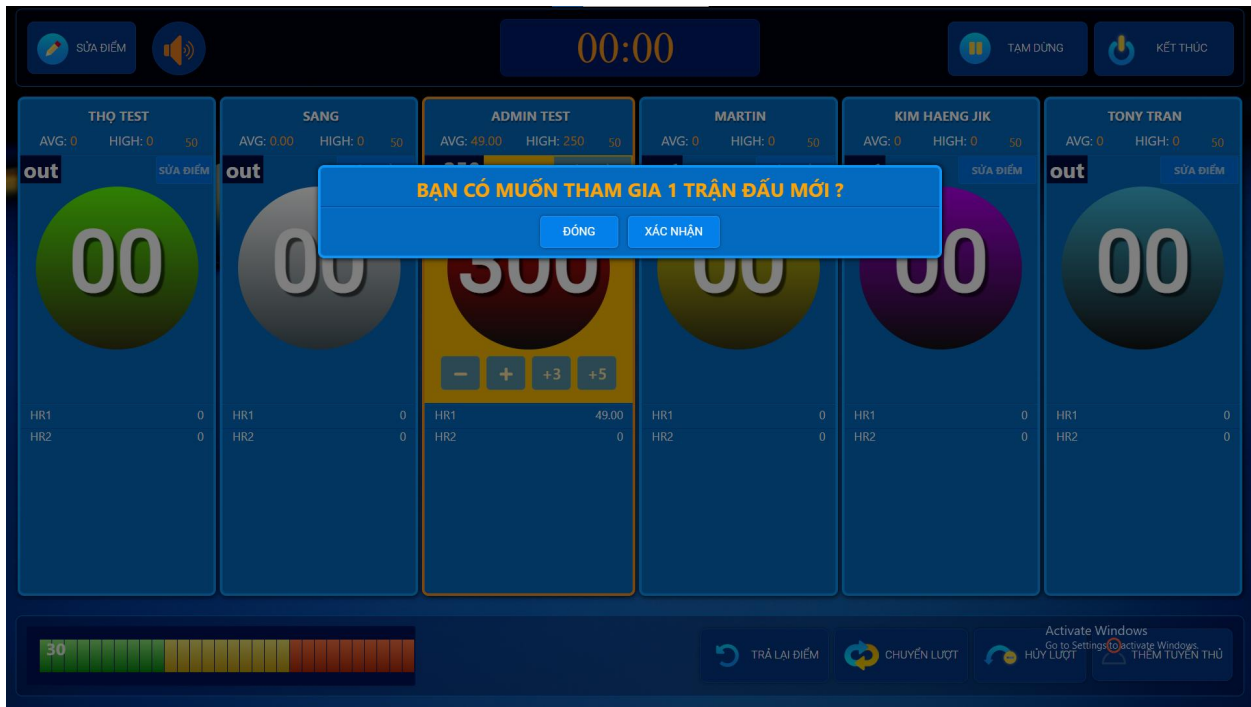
SỬA ĐIỂM

00:00

TẠM DỪNG

KẾT THÚC

THỌ TEST
AVG: 0 HIGH: 0 50
out SỬA ĐIỂM
00
HR1 0
HR2 0

SANG
AVG: 0.00 HIGH: 0 50
out
00
HR1 0
HR2 0

ADMIN TEST
AVG: 49.00 HIGH: 250 50
300
− + +3 +5
HR1 49.00
HR2 0

MARTIN
AVG: 0 HIGH: 0 50
00
HR1 0
HR2 0

KIM HAENG JIK
AVG: 0 HIGH: 0 50
SỬA ĐIỂM
00
HR1 0
HR2 0

TONY TRAN
AVG: 0 HIGH: 0 50
out SỬA ĐIỂM
00
HR1 0
HR2 0

BẠN CÓ MUỐN THAM GIA 1 TRẬN ĐẤU MỚI ?
ĐÓNG XÁC NHẬN

30

TRẢ LẠI ĐIỂM

CHUYỂN LƯỢT

HỦY LƯỢT

THÊM TUYỂN THỦ

Activate Windows
Go to Settings to activate Windows.